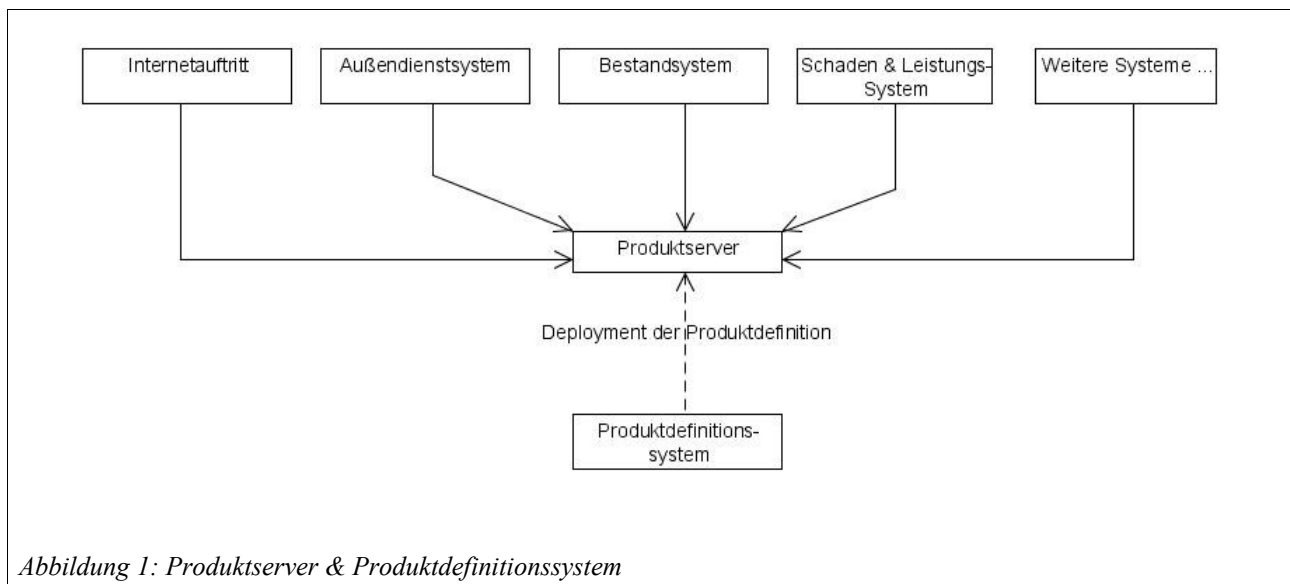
Internetauftritt

Außendienstsystem

Bestandsystem

Schaden & Leistungs-System

Weitere Systeme ...

Produktserver

Deployment der Produktdefinition

Produktdefinitionssystem

Abbildung 1: Produktserver & Produktdefinitionssystem